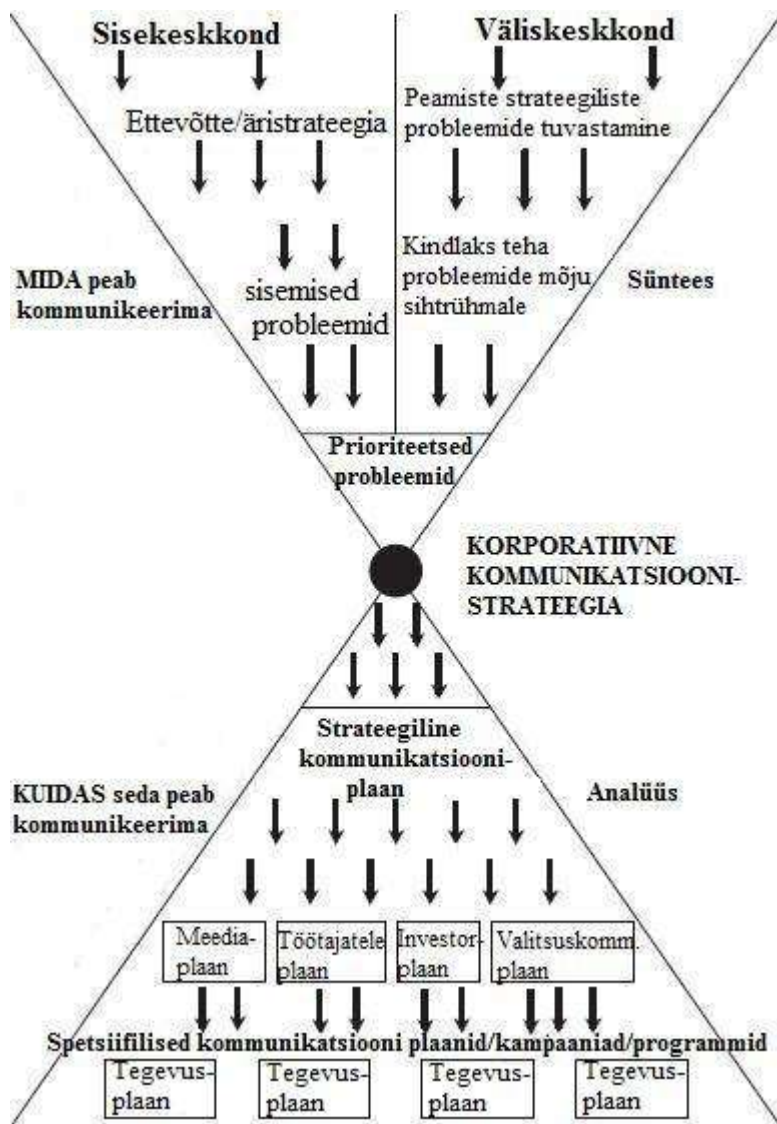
Sisekeskkond

Väliskeskkond

Ettevõtte/äristrateegia

Peamiste strateegiliste probleemide tuvastamine

MIDA peab kommunikeerima

sisemised probleemid

Kindlaks teha probleemide mõju sihtrühmale

Süntees

Prioriteetsed probleemid

KORPORATIIVNE KOMMUNIKATSIOONI-STRATEEGIA

Strateegiline kommunikatsiooni-plaan

KUIDAS seda peab kommunikeerima

Analüüs

Meedia-plaan

Töötajatele plaan

Investor-plaan

Valitsuskomm. plaan

Spetsiifilised kommunikatsiooni plaanid/kampaaniad/programmid

Tegevus-plaan

Tegevus-plaan

Tegevus-plaan

Tegevus-plaan